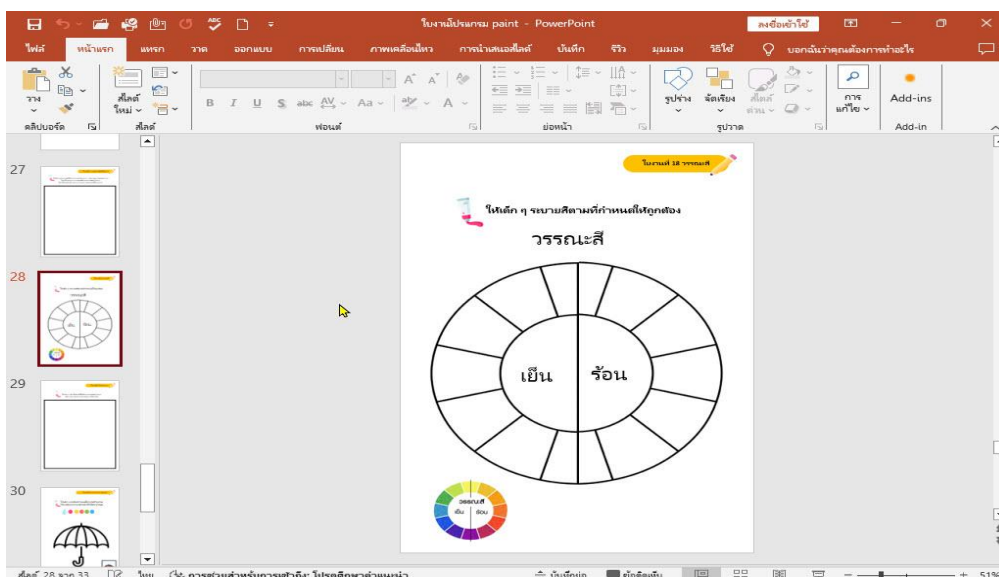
ใบงานโปรแกรม paint - PowerPoint

ลงชื่อเข้าใช้

ไฟล์ หน้าแรก แทรก วาด ออกแบบ การเปลี่ยน ภาพเคลื่อนไหว การนำเสนอสไลด์ บันทึก รีวิว มุมมอง วิดีโอ บอกฉันว่าคุณต้องการทำอะไร

วาง คลิปบอร์ด สไลด์ใหม่ สไลด์ ฟอนต์ ย่อหน้า รูปร่าง จัดเรียง สไตล์ด่วน รูปวาด การแก้ไข Add-ins Add-in

27

28

29

30

ใบงานที่ 18 วรรณะสี

ให้เด็ก ๆ ระบายสีตามที่กำหนดให้ถูกต้อง

วรรณะสี

เย็น

ร้อน

วรรณะสี

เย็น ร้อน

สไลด์ 28 จาก 33 ไทย การช่วยสำหรับการเข้าถึง: โปรดศึกษาคำแนะนำ บันทึกย่อ ข้อคิดเห็น 51%